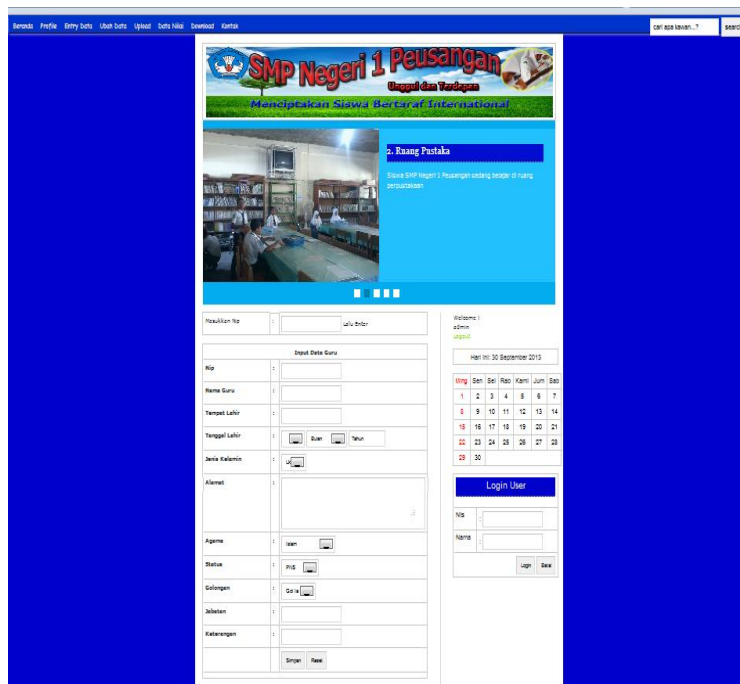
Beranda Profile Entry Data Ubah Data Upload Data Nilai Download Kontak

cari apa kawan...? search

SMP Negeri 1 Peusangan
Unggul dan Terdepan
Menciptakan Siswa Bertaraf International

2. Ruang Pustaka

Siswa SMP Negeri 1 Peusangan sedang belajar di ruang perpustakaan

Masukkan Nip : Lalu Enter

Input Data Guru

Nip :
Nama Guru :
Tempat Lahir :
Tanggal Lahir : Bulan Tahun
Jenis Kelamin : LK
Alamat :
Agama : Islam
Status : PNS
Golongan : Gol Ia
Jabatan :
Keterangan :

Simpan Reset

Welcome !
admin
Logout

Hari ini: 30 September 2013

| Mng | Sen | Sel | Rab | Kami | Jum | Sab |
|---|---|---|---|---|---|---|
| 1 | 2 | 3 | 4 | 5 | 6 | 7 |
| 8 | 9 | 10 | 11 | 12 | 13 | 14 |
| 15 | 16 | 17 | 18 | 19 | 20 | 21 |
| 22 | 23 | 24 | 25 | 26 | 27 | 28 |
| 29 | 30 | | | | | |

Login User

Nis :
Nama :

Login Batal